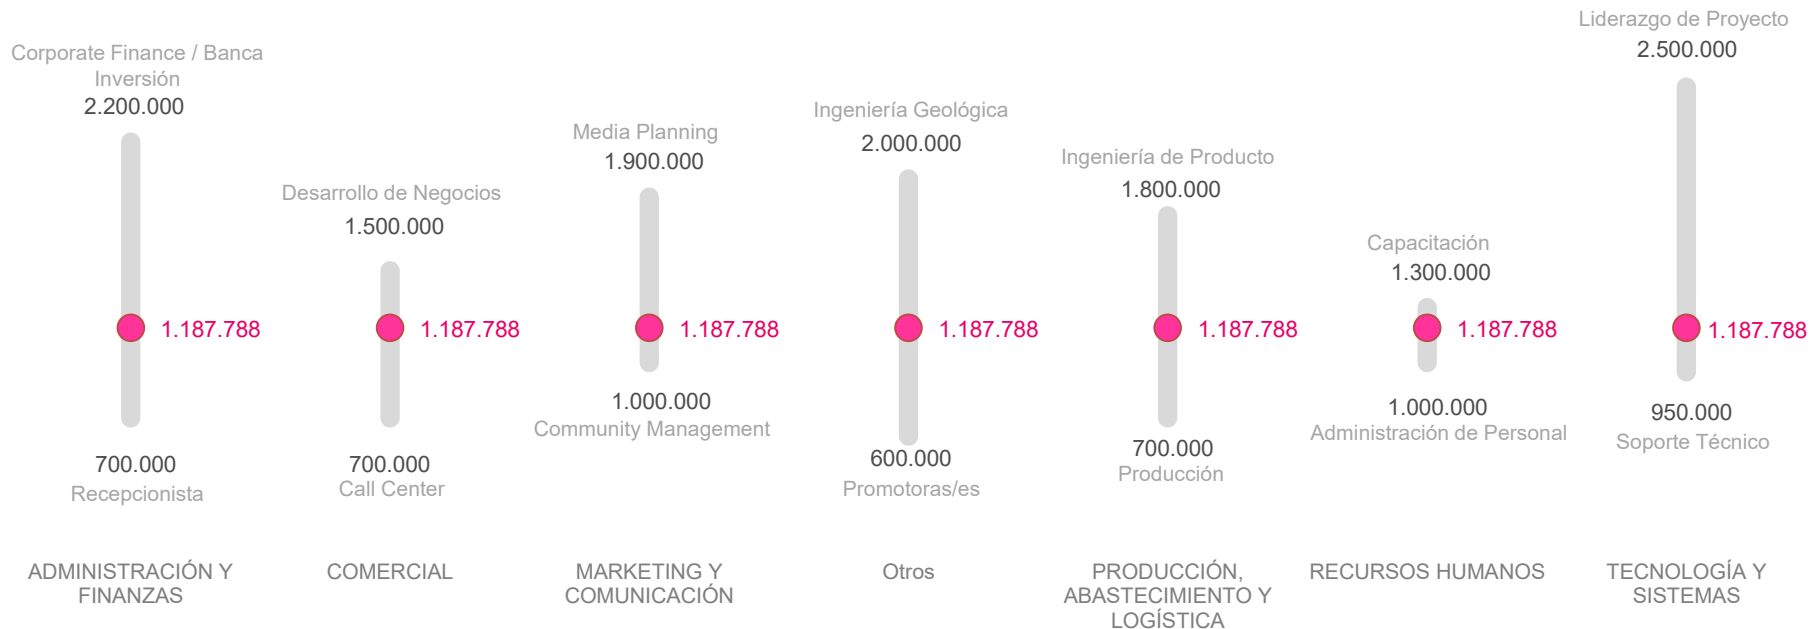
Corporate Finance / Banca Inversión
2.200.000
1.187.788
700.000
Recepcionista
ADMINISTRACIÓN Y FINANZAS

Desarrollo de Negocios
1.500.000
1.187.788
700.000
Call Center
COMERCIAL

Media Planning
1.900.000
1.187.788
1.000.000
Community Management
MARKETING Y COMUNICACIÓN

Ingeniería Geológica
2.000.000
1.187.788
600.000
Promotoras/es
Otros

Ingeniería de Producto
1.800.000
1.187.788
700.000
Producción
PRODUCCIÓN, ABASTECIMIENTO Y LOGÍSTICA

Capacitación
1.300.000
1.187.788
1.000.000
Administración de Personal
RECURSOS HUMANOS

Liderazgo de Proyecto
2.500.000
1.187.788
950.000
Soporte Técnico
TECNOLOGÍA Y SISTEMAS